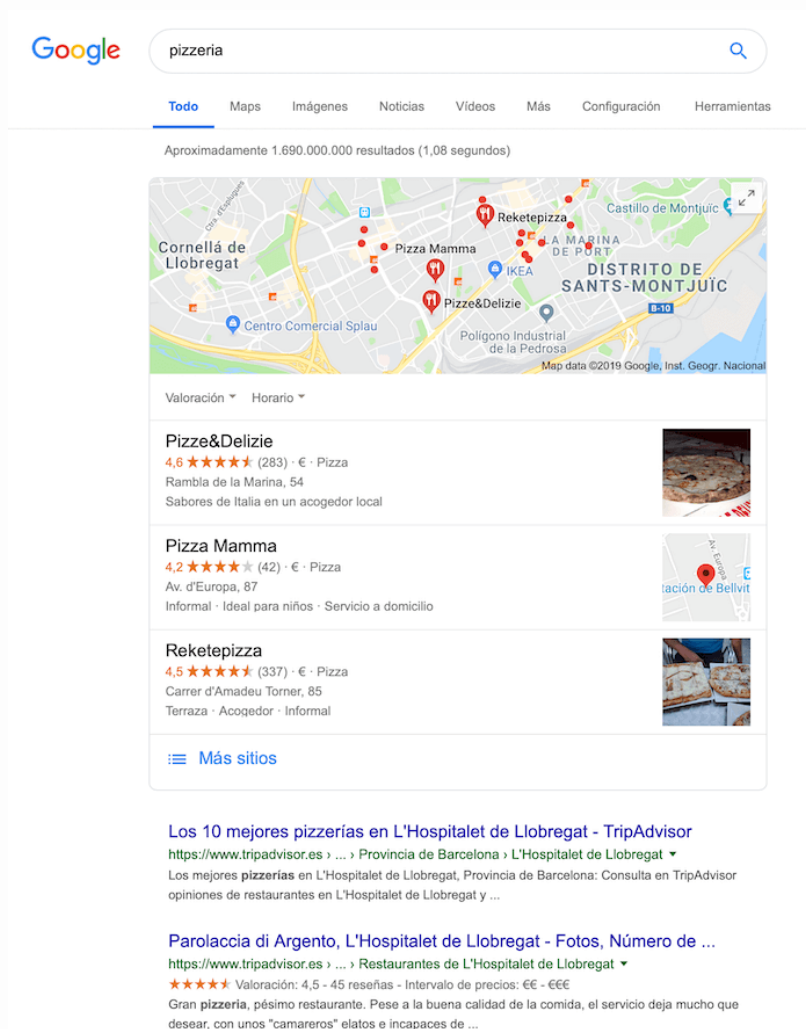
Google

pizzeria

Todo Maps Imágenes Noticias Vídeos Más Configuración Herramientas

Aproximadamente 1.690.000.000 resultados (1,08 segundos)

Cornellá de Llobregat
Reketepizza
Pizza Mamma
LA MARINA DE PORT
IKEA
DISTRITO DE SANTS-MONTJUÏC
Castillo de Montjuïc
Pizze&Delizie
Centro Comercial Splau
Polígono Industrial de la Pedrosa
B-10
Map data ©2019 Google, Inst. Geogr. Nacional

Valoración Horario

Pizze&Delizie
4,6 ★★★★★ (283) · € · Pizza
Rambla de la Marina, 54
Sabores de Italia en un acogedor local

Pizza Mamma
4,2 ★★★★★ (42) · € · Pizza
Av. d'Europa, 87
Informal · Ideal para niños · Servicio a domicilio

Av. Europa
tación de Bellvit

Reketepizza
4,5 ★★★★★ (337) · € · Pizza
Carrer d'Amadeu Torner, 85
Terraza · Acogedor · Informal

Más sitios

Los 10 mejores pizzerías en L'Hospitalet de Llobregat - TripAdvisor
https://www.tripadvisor.es › ... › Provincia de Barcelona › L'Hospitalet de Llobregat
Los mejores pizzerías en L'Hospitalet de Llobregat, Provincia de Barcelona: Consulta en TripAdvisor opiniones de restaurantes en L'Hospitalet de Llobregat y ...

Parolaccia di Argento, L'Hospitalet de Llobregat - Fotos, Número de ...
https://www.tripadvisor.es › ... › Restaurantes de L'Hospitalet de Llobregat
★★★★★ Valoración: 4,5 - 45 reseñas - Intervalo de precios: €€ - €€€
Gran pizzeria, pésimo restaurante. Pese a la buena calidad de la comida, el servicio deja mucho que desear, con unos "camareros" elatos e incapaces de ...